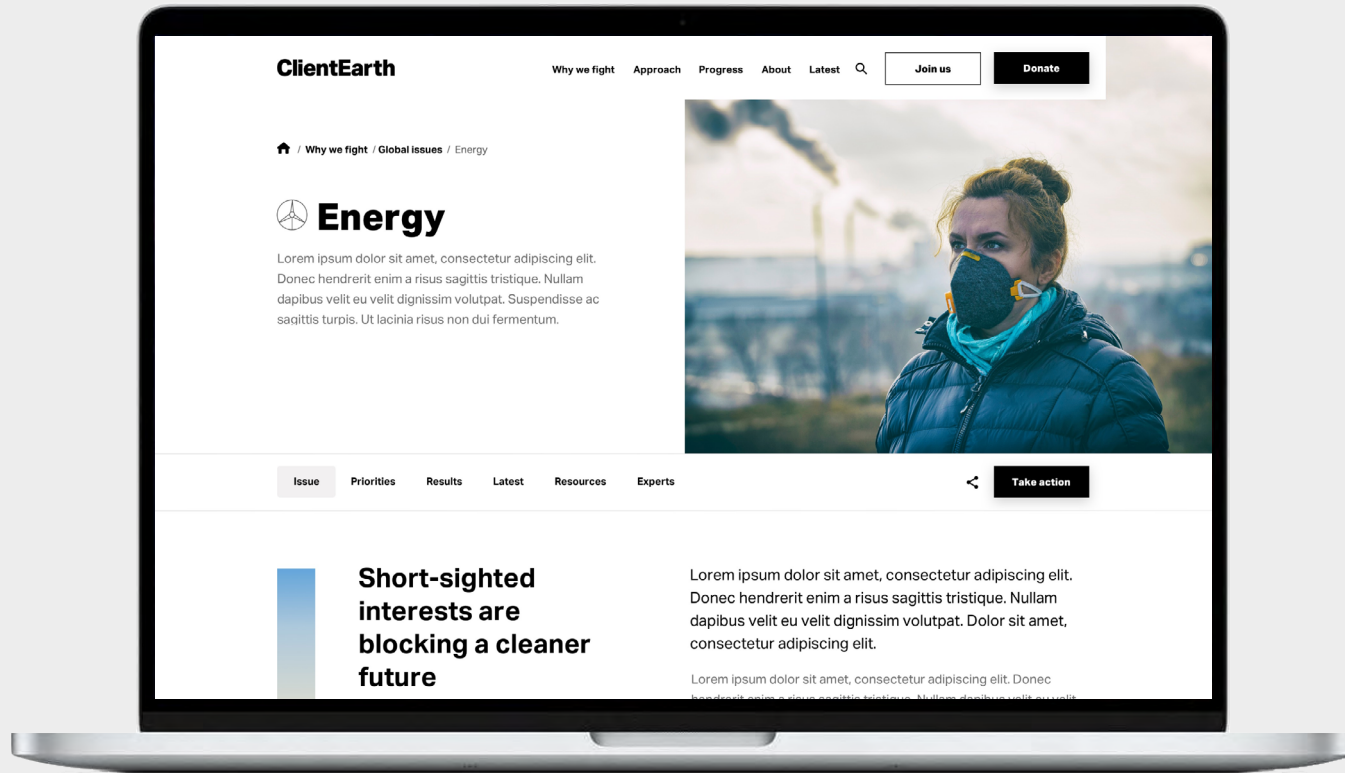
ClientEarth

Why we fight Approach Progress About Latest

Join us

Donate

/ Why we fight / Global issues / Energy

Energy

Lorem ipsum dolor sit amet, consectetur adipiscing elit. Donec hendrerit enim a risus sagittis tristique. Nullam dapibus velit eu velit dignissim volutpat. Suspendisse ac sagittis turpis. Ut lacinia risus non dui fermentum.

Issue Priorities Results Latest Resources Experts

Take action

Short-sighted interests are blocking a cleaner future

Lorem ipsum dolor sit amet, consectetur adipiscing elit. Donec hendrerit enim a risus sagittis tristique. Nullam dapibus velit eu velit dignissim volutpat. Dolor sit amet, consectetur adipiscing elit.

Lorem ipsum dolor sit amet, consectetur adipiscing elit. Donec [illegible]